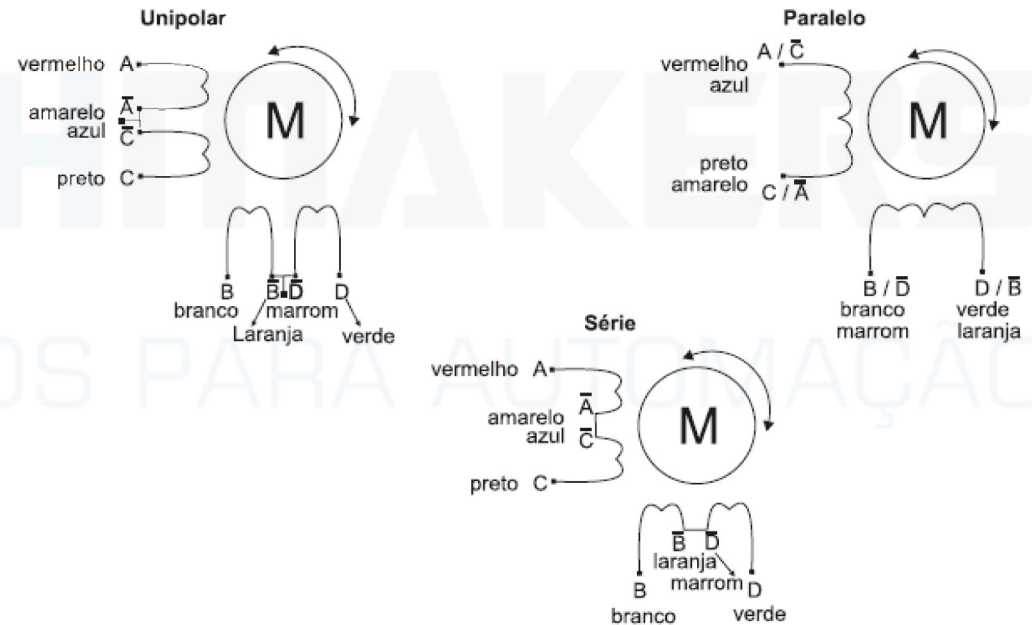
Unipolar

vermelho A
amarelo $\overline{A}$
azul $\overline{C}$
preto C

M

B $\overline{B}$ $\overline{D}$ D
branco marrom
Laranja verde

Paralelo

vermelho azul A / $\overline{C}$
preto amarelo C / $\overline{A}$

M

B / $\overline{D}$ D / $\overline{B}$
branco marrom verde laranja

Série

vermelho A
amarelo $\overline{A}$
azul $\overline{C}$
preto C

M

$\overline{B}$ $\overline{D}$
laranja
marrom
B D
branco verde

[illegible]AKERS
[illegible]OS PARA AUTOMAÇÃO